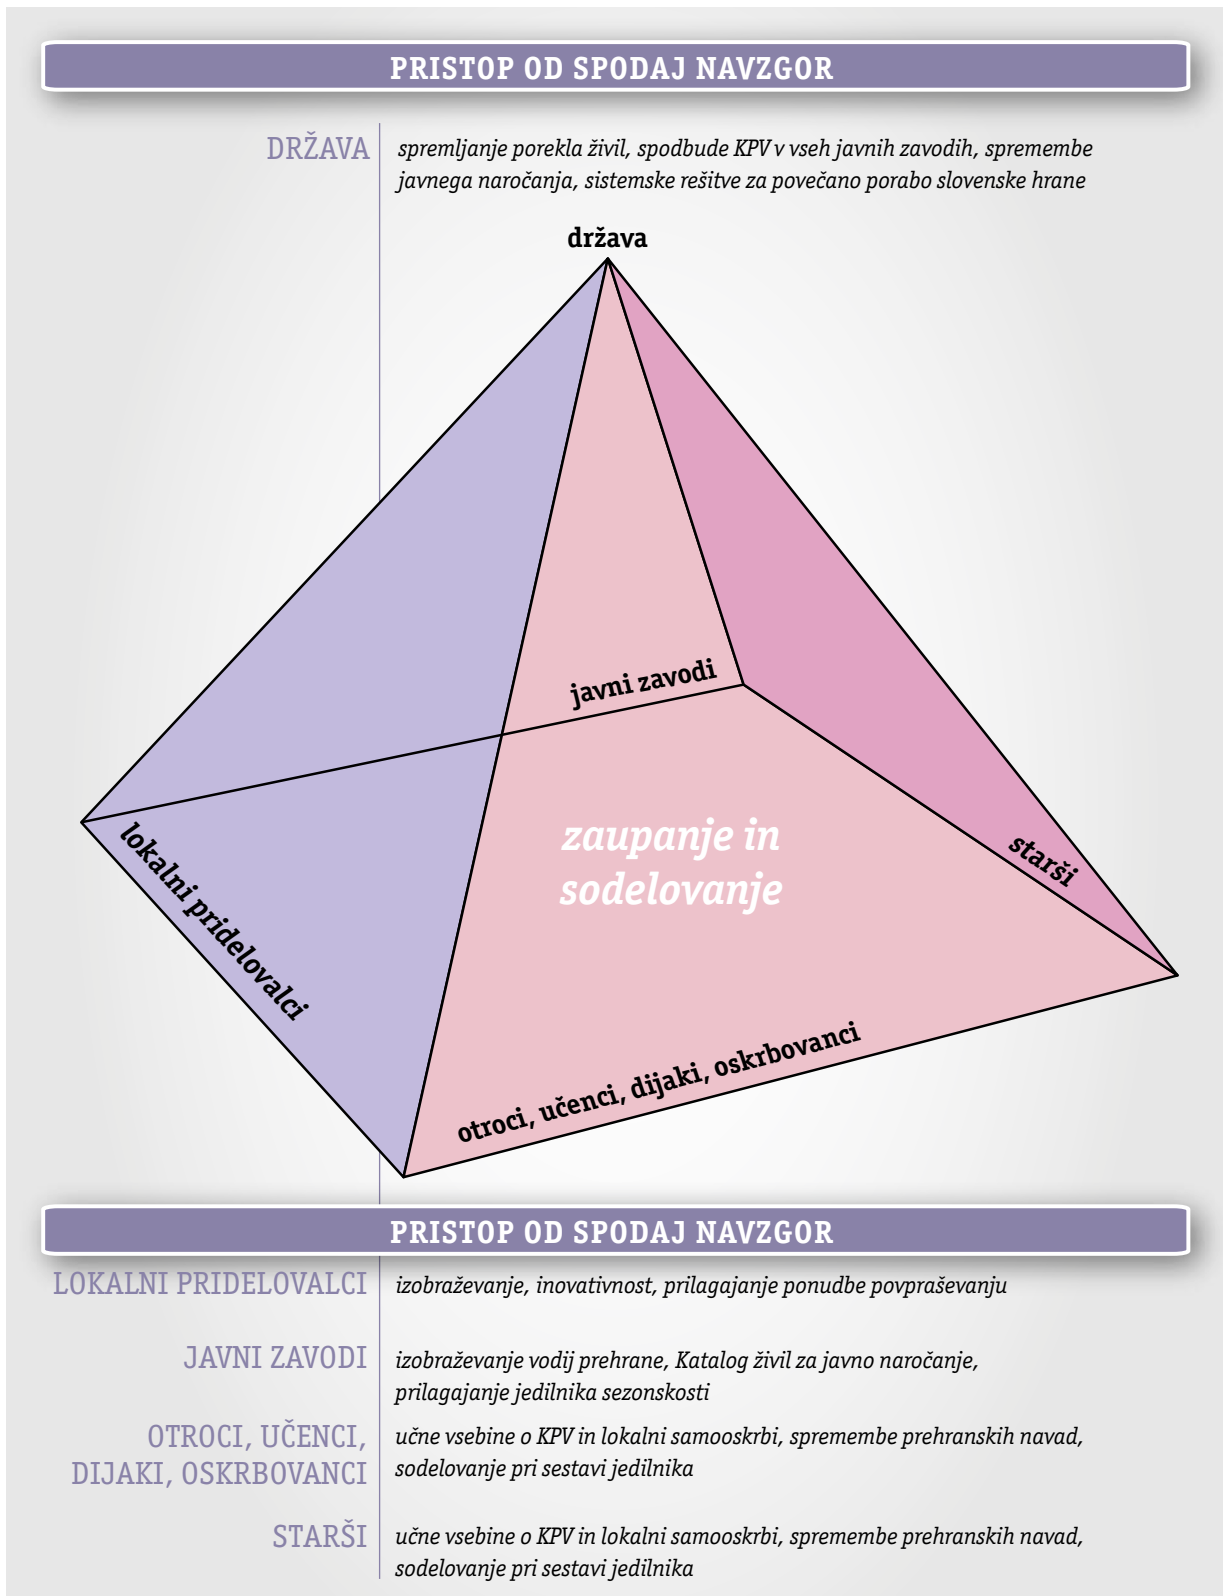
PRISTOP OD SPODAJ NAVZGOR

DRŽAVA
spremljanje porekla živil, spodbude KPV v vseh javnih zavodih, spremembe javnega naročanja, sistemske rešitve za povečano porabo slovenske hrane

država

javni zavodi

zaupanje in sodelovanje

starši

lokalni pridelovalci

otroci, učenci, dijaki, oskrbovanci

PRISTOP OD SPODAJ NAVZGOR

LOKALNI PRIDELOVALCI
izobraževanje, inovativnost, prilagajanje ponudbe povpraševanju

JAVNI ZAVODI
izobraževanje vodij prehrane, Katalog živil za javno naročanje, prilagajanje jedilnika sezonskosti

OTROCI, UČENCI, DIJAKI, OSKRBOVANCI
učne vsebine o KPV in lokalni samooskrbi, spremembe prehranskih navad, sodelovanje pri sestavi jedilnika

STARŠI
učne vsebine o KPV in lokalni samooskrbi, spremembe prehranskih navad, sodelovanje pri sestavi jedilnika